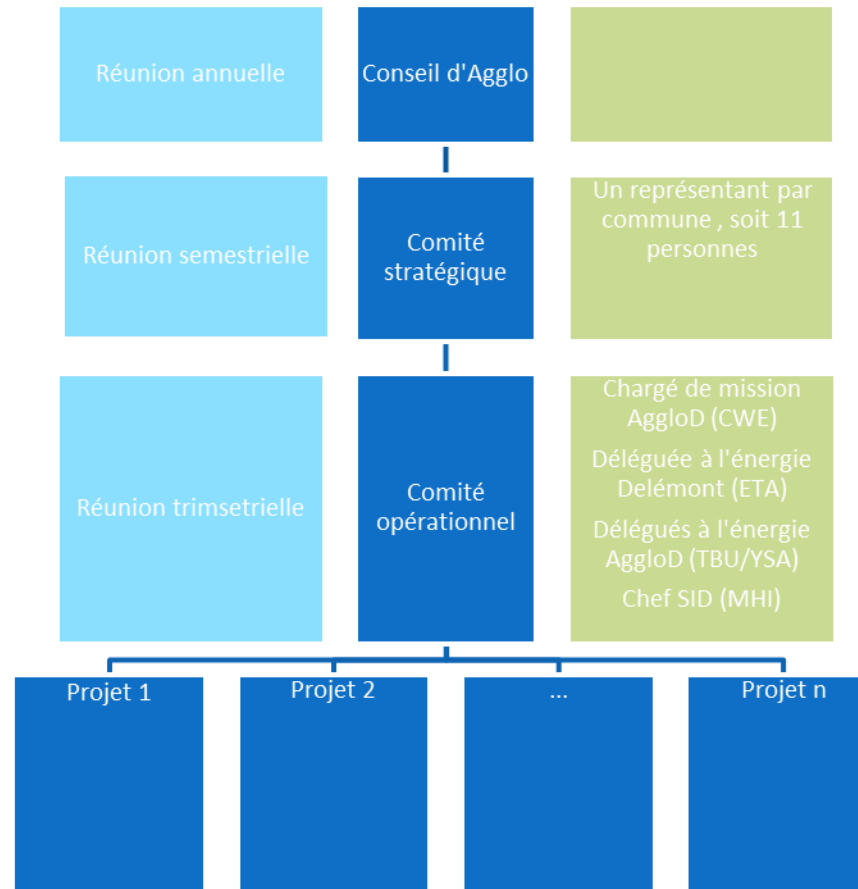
Réunion annuelle

Conseil d'Agglo

Réunion semestrielle

Comité stratégique

Un représentant par commune , soit 11 personnes

Réunion trimsetrielle

Comité opérationnel

Chargé de mission AggloD (CWE)

Déléguée à l'énergie Delémont (ETA)

Délégués à l'énergie AggloD (TBU/YSA)

Chef SID (MHI)

Projet 1

Projet 2

...

Projet n